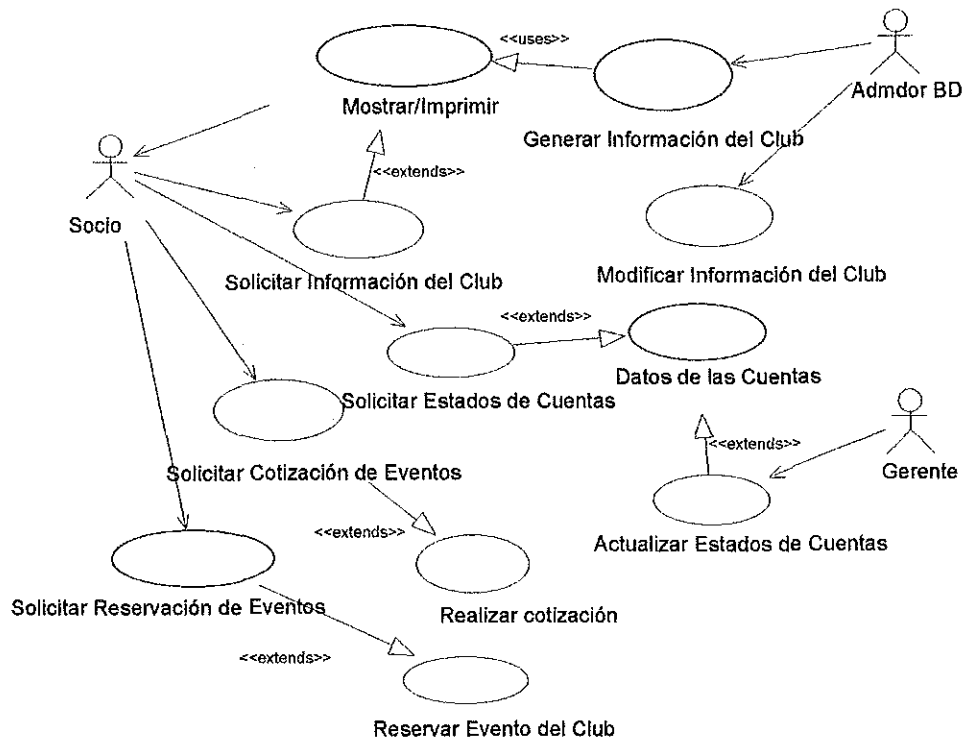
<<uses>>

Mostrar/Imprimir

Admdor BD

Generar Información del Club

<<extends>>

Socio

Modificar Información del Club

Solicitar Información del Club

<<extends>>

Datos de las Cuentas

Solicitar Estados de Cuentas

<<extends>>

Gerente

Solicitar Cotización de Eventos

<<extends>>

Actualizar Estados de Cuentas

Solicitar Reservación de Eventos

Realizar cotización

<<extends>>

Reservar Evento del Club